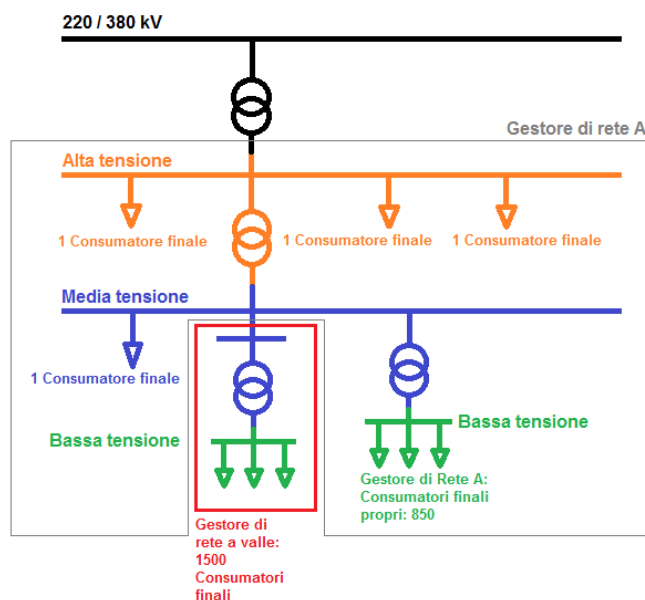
220 / 380 kV

Gestore di rete A

Alta tensione

1 Consumatore finale

1 Consumatore finale

1 Consumatore finale

Media tensione

1 Consumatore finale

Bassa tensione

Bassa tensione

Gestore di Rete A: Consumatori finali propri: 850

Gestore di rete a valle: 1500 Consumatori finali